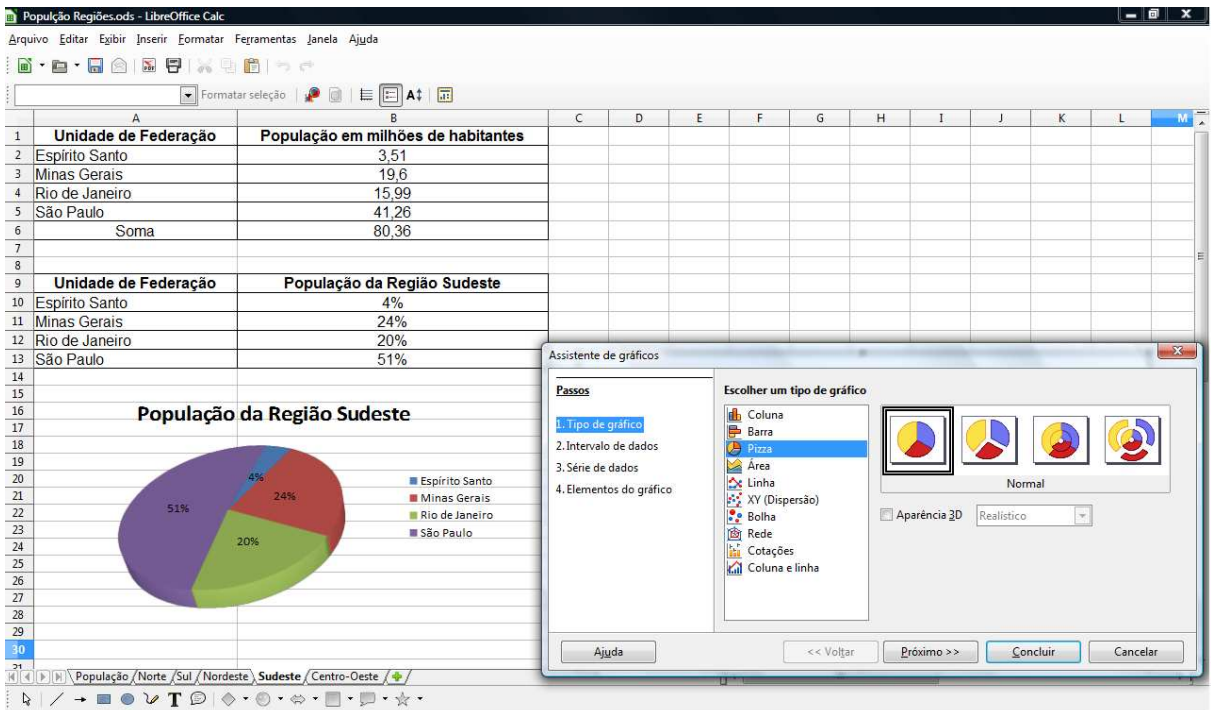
População Regiões.ods - LibreOffice Calc

Arquivo Editar Exibir Inserir Formatar Ferramentas Janela Ajuda

Formatar seleção

| | A | B | C | D | E | F | G | H | I | J | K | L | M |
|---|---|---|---|---|---|---|---|---|---|---|---|---|---|
| 1 | Unidade de Federação | População em milhões de habitantes | | | | | | | | | | | |
| 2 | Espírito Santo | 3,51 | | | | | | | | | | | |
| 3 | Minas Gerais | 19,6 | | | | | | | | | | | |
| 4 | Rio de Janeiro | 15,99 | | | | | | | | | | | |
| 5 | São Paulo | 41,26 | | | | | | | | | | | |
| 6 | Soma | 80,36 | | | | | | | | | | | |
| 7 | | | | | | | | | | | | | |
| 8 | | | | | | | | | | | | | |
| 9 | Unidade de Federação | População da Região Sudeste | | | | | | | | | | | |
| 10 | Espírito Santo | 4% | | | | | | | | | | | |
| 11 | Minas Gerais | 24% | | | | | | | | | | | |
| 12 | Rio de Janeiro | 20% | | | | | | | | | | | |
| 13 | São Paulo | 51% | | | | | | | | | | | |

14 15 16 17 18 19 20 21 22 23 24 25 26 27 28 29 30 31

População da Região Sudeste

4%
24%
51%
20%

Espírito Santo
Minas Gerais
Rio de Janeiro
São Paulo

População Norte Sul Nordeste Sudeste Centro-Oeste

Assistente de gráficos

Passos
1. Tipo de gráfico
2. Intervalo de dados
3. Série de dados
4. Elementos do gráfico

Escolher um tipo de gráfico
Coluna
Barra
Pizza
Área
Linha
XY (Dispersão)
Bolha
Rede
Cotações
Coluna e linha

Normal

Aparência 3D Realístico

Ajuda
<< Voltar
Próximo >>
Concluir
Cancelar